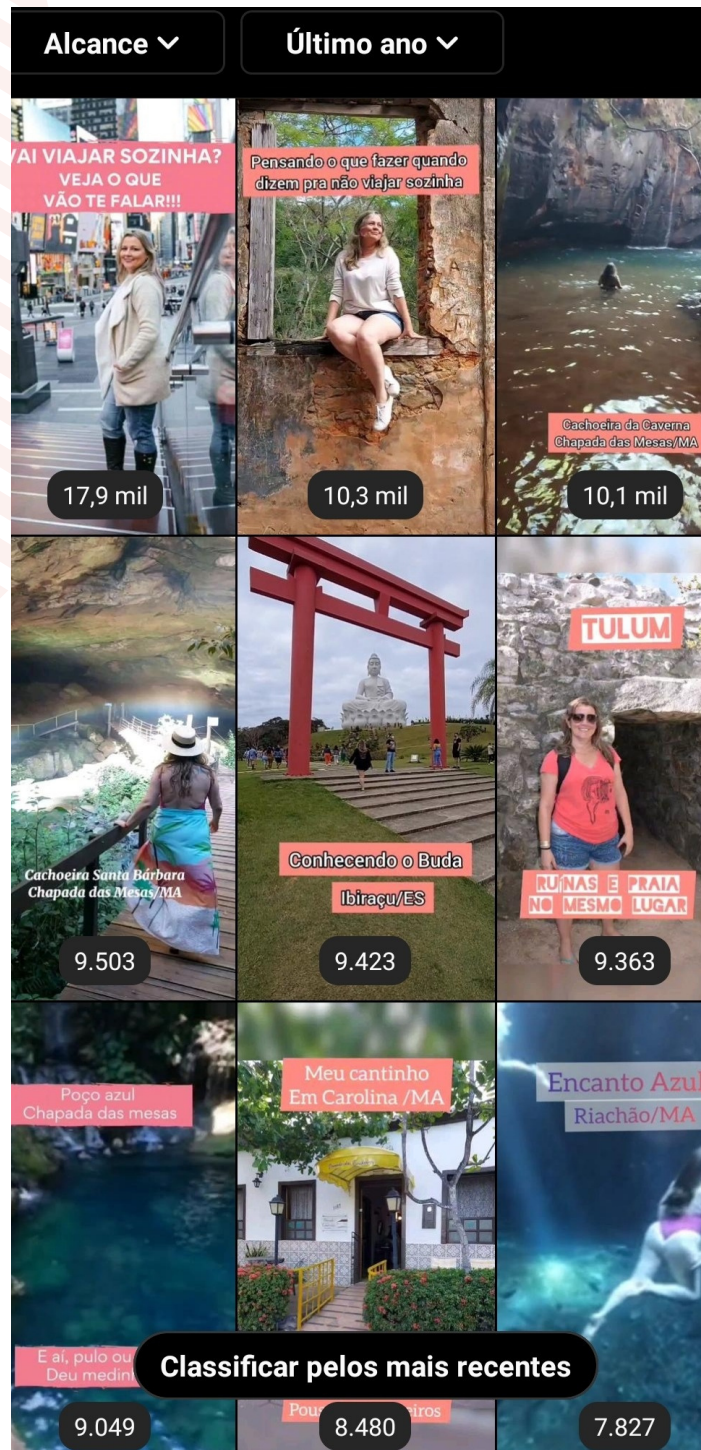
Alcance

Último ano

VAI VIAJAR SOZINHA? VEJA O QUE VÃO TE FALAR!!!

17,9 mil

Pensando o que fazer quando dizem pra não viajar sozinha

10,3 mil

Cachoeira da Caverna Chapada das Mesas/MA

10,1 mil

Cachoeira Santa Bárbara Chapada das Mesas/MA

9.503

Conhecendo o Buda

Ibiraçu/ES

9.423

TULUM

RUÍNAS E PRAIA NO MESMO LUGAR

9.363

Poço azul Chapada das mesas

E aí, pulo ou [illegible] Deu medinh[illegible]

9.049

Meu cantinho Em Carolina /MA

Pou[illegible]eiros

8.480

Encanto Azul Riachão/MA

7.827

Classificar pelos mais recentes